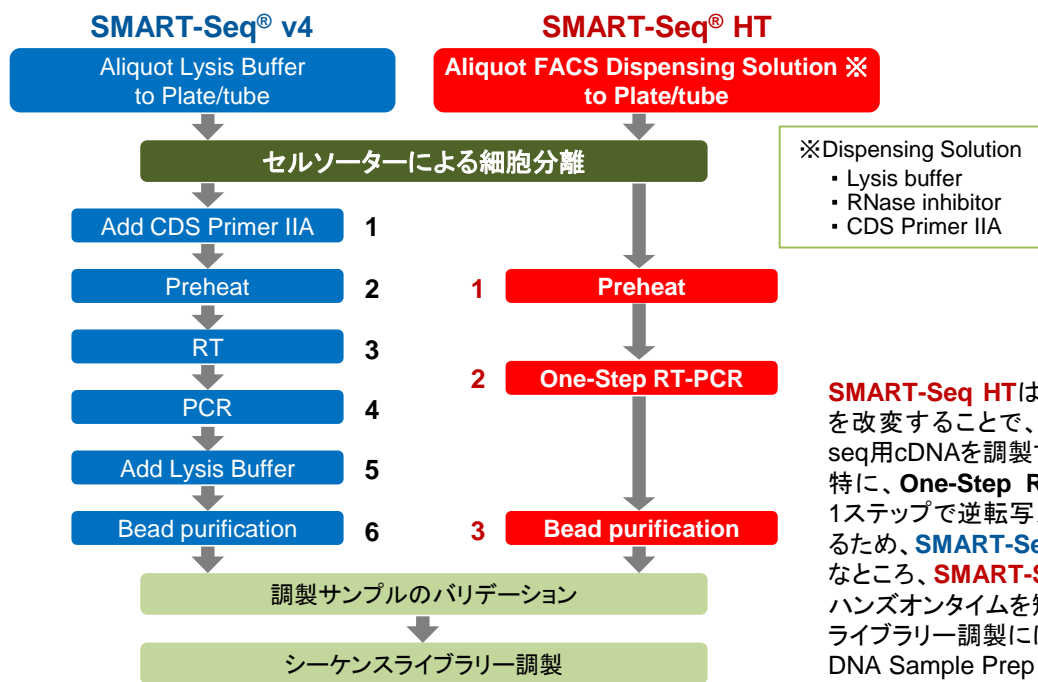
SMART-Seq® v4

SMART-Seq® HT

Aliquot Lysis Buffer to Plate/tube

Aliquot FACS Dispensing Solution ※ to Plate/tube

※Dispensing Solution
・Lysis buffer
・RNase inhibitor
・CDS Primer IIA

セルソーターによる細胞分離

Add CDS Primer IIA 1

Preheat 2

RT 3

PCR 4

Add Lysis Buffer 5

Bead purification 6

1 Preheat

2 One-Step RT-PCR

3 Bead purification

調製サンプルのバリデーション

シーケンスライブラリー調製

SMART-Seq HTは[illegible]
を改変することで、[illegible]
seq用cDNAを調製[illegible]
特に、One-Step R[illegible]
1ステップで逆転写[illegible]
るため、SMART-Se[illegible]
なところ、SMART-S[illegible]
ハンズオンタイムを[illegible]
ライブラリー調製に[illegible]
DNA Sample Prep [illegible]